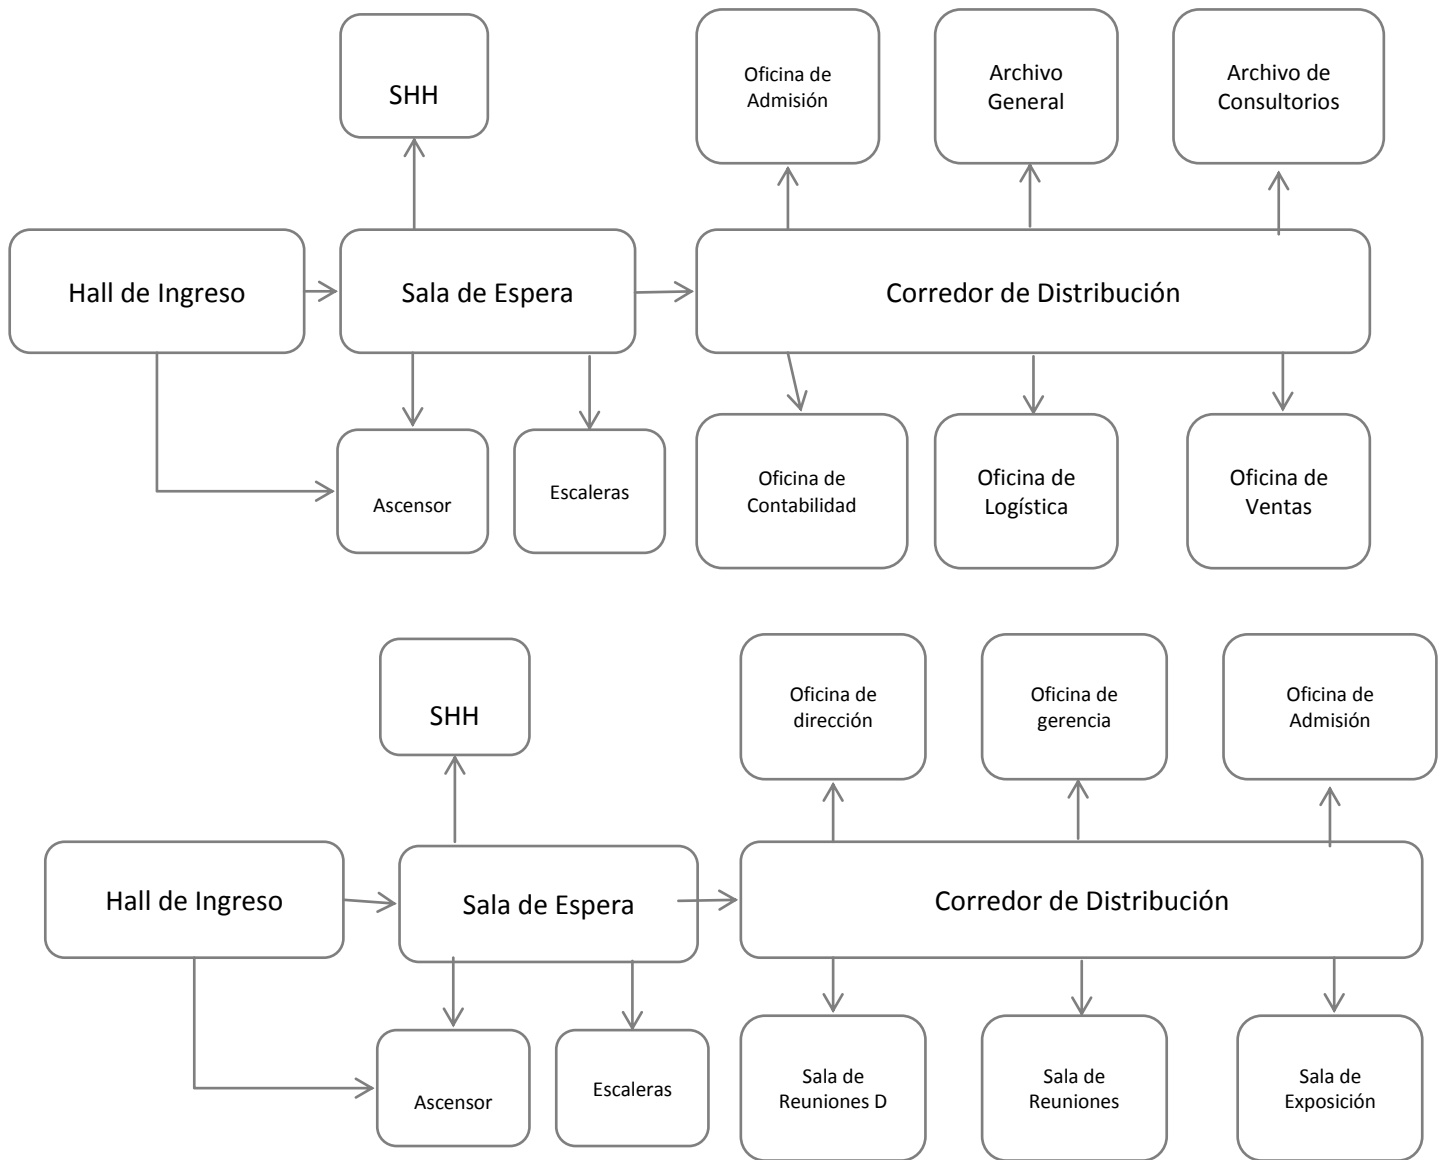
SHH

Oficina de Admisión

Archivo General

Archivo de Consultorios

Hall de Ingreso

Sala de Espera

Corredor de Distribución

Ascensor

Escaleras

Oficina de Contabilidad

Oficina de Logística

Oficina de Ventas

SHH

Oficina de dirección

Oficina de gerencia

Oficina de Admisión

Hall de Ingreso

Sala de Espera

Corredor de Distribución

Ascensor

Escaleras

Sala de Reuniones D

Sala de Reuniones

Sala de Exposición